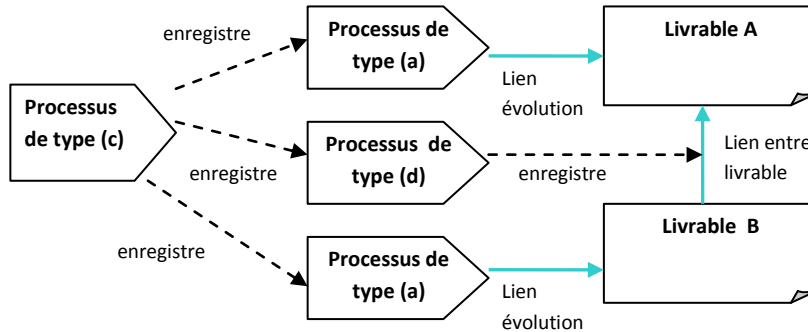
Processus de type (c)

enregistre

Processus de type (a)

Lien évolution

Livrable A

enregistre

Processus de type (d)

enregistre

Lien entre livrable

enregistre

Processus de type (a)

Lien évolution

Livrable B